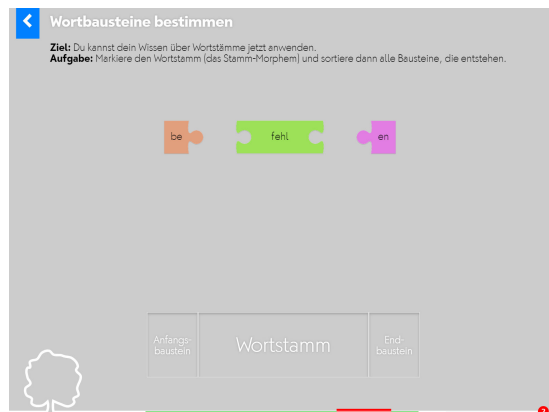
Wortbausteine bestimmen

**Ziel:** Du kannst dein Wissen über Wortstämme jetzt anwenden.
**Aufgabe:** Markiere den Wortstamm (das Stamm-Morphem) und sortiere dann alle Bausteine, die entstehen.

be

fehl

en

Anfangsbaustein

Wortstamm

Endbaustein